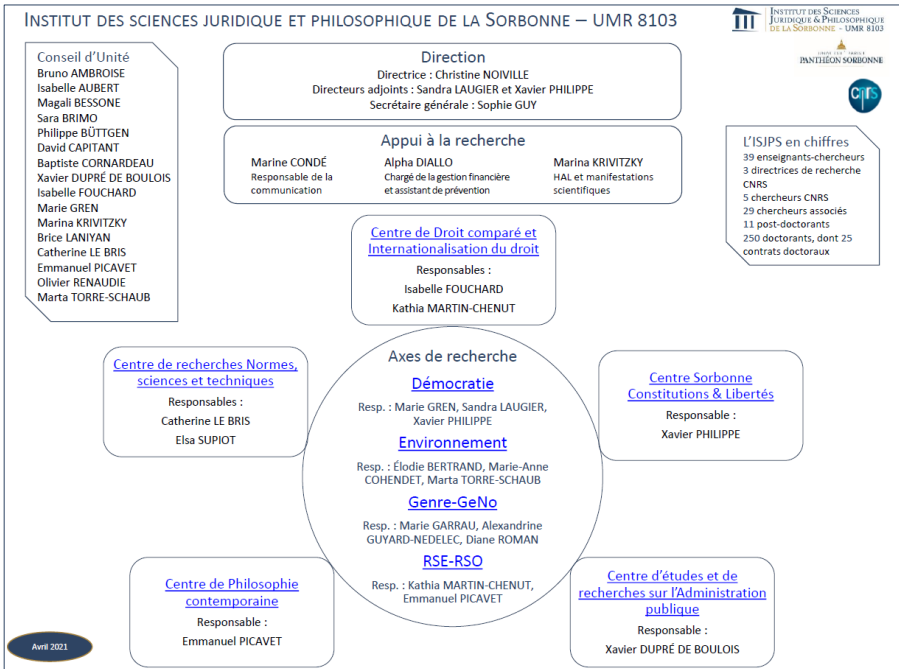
INSTITUT DES SCIENCES JURIDIQUE ET PHILOSOPHIQUE DE LA SORBONNE – UMR 8103

INSTITUT DES SCIENCES JURIDIQUE & PHILOSOPHIQUE DE LA SORBONNE - UMR 8103

PANTHÉON SORBONNE

CNRS

Conseil d'Unité
Bruno AMBROISE
Isabelle AUBERT
Magali BESSONE
Sara BRIMO
Philippe BÜTTGEN
David CAPITANT
Baptiste CORNARDEAU
Xavier DUPRÉ DE BOULOIS
Isabelle FOUCHARD
Marie GREN
Marina KRIVITZKY
Brice LANIYAN
Catherine LE BRIS
Emmanuel PICAVET
Olivier RENAUDIE
Marta TORRE-SCHAUB

Direction
Directrice : Christine NOIVILLE
Directeurs adjoints : Sandra LAUGIER et Xavier PHILIPPE
Secrétaire générale : Sophie GUY

Appui à la recherche
Marine CONDÉ
Responsable de la communication
Alpha DIALLO
Chargé de la gestion financière et assistant de prévention
Marina KRIVITZKY
HAL et manifestations scientifiques

L'ISJPS en chiffres
39 enseignants-chercheurs
3 directrices de recherche CNRS
5 chercheurs CNRS
29 chercheurs associés
11 post-doctorants
250 doctorants, dont 25 contrats doctoraux

Centre de Droit comparé et Internationalisation du droit
Responsables :
Isabelle FOUCHARD
Kathia MARTIN-CHENUT

Centre de recherches Normes, sciences et techniques
Responsables :
Catherine LE BRIS
Elsa SUPIOT

Axes de recherche
Démocratie
Resp. : Marie GREN, Sandra LAUGIER, Xavier PHILIPPE
Environnement
Resp. : Élodie BERTRAND, Marie-Anne COHENDET, Marta TORRE-SCHAUB
Genre-GeNo
Resp. : Marie GARRAU, Alexandrine GUYARD-NEDELEC, Diane ROMAN
RSE-RSO
Resp. : Kathia MARTIN-CHENUT, Emmanuel PICAVET

Centre Sorbonne Constitutions & Libertés
Responsable :
Xavier PHILIPPE

Centre de Philosophie contemporaine
Responsable :
Emmanuel PICAVET

Centre d'études et de recherches sur l'Administration publique
Responsable :
Xavier DUPRÉ DE BOULOIS

Avril 2021